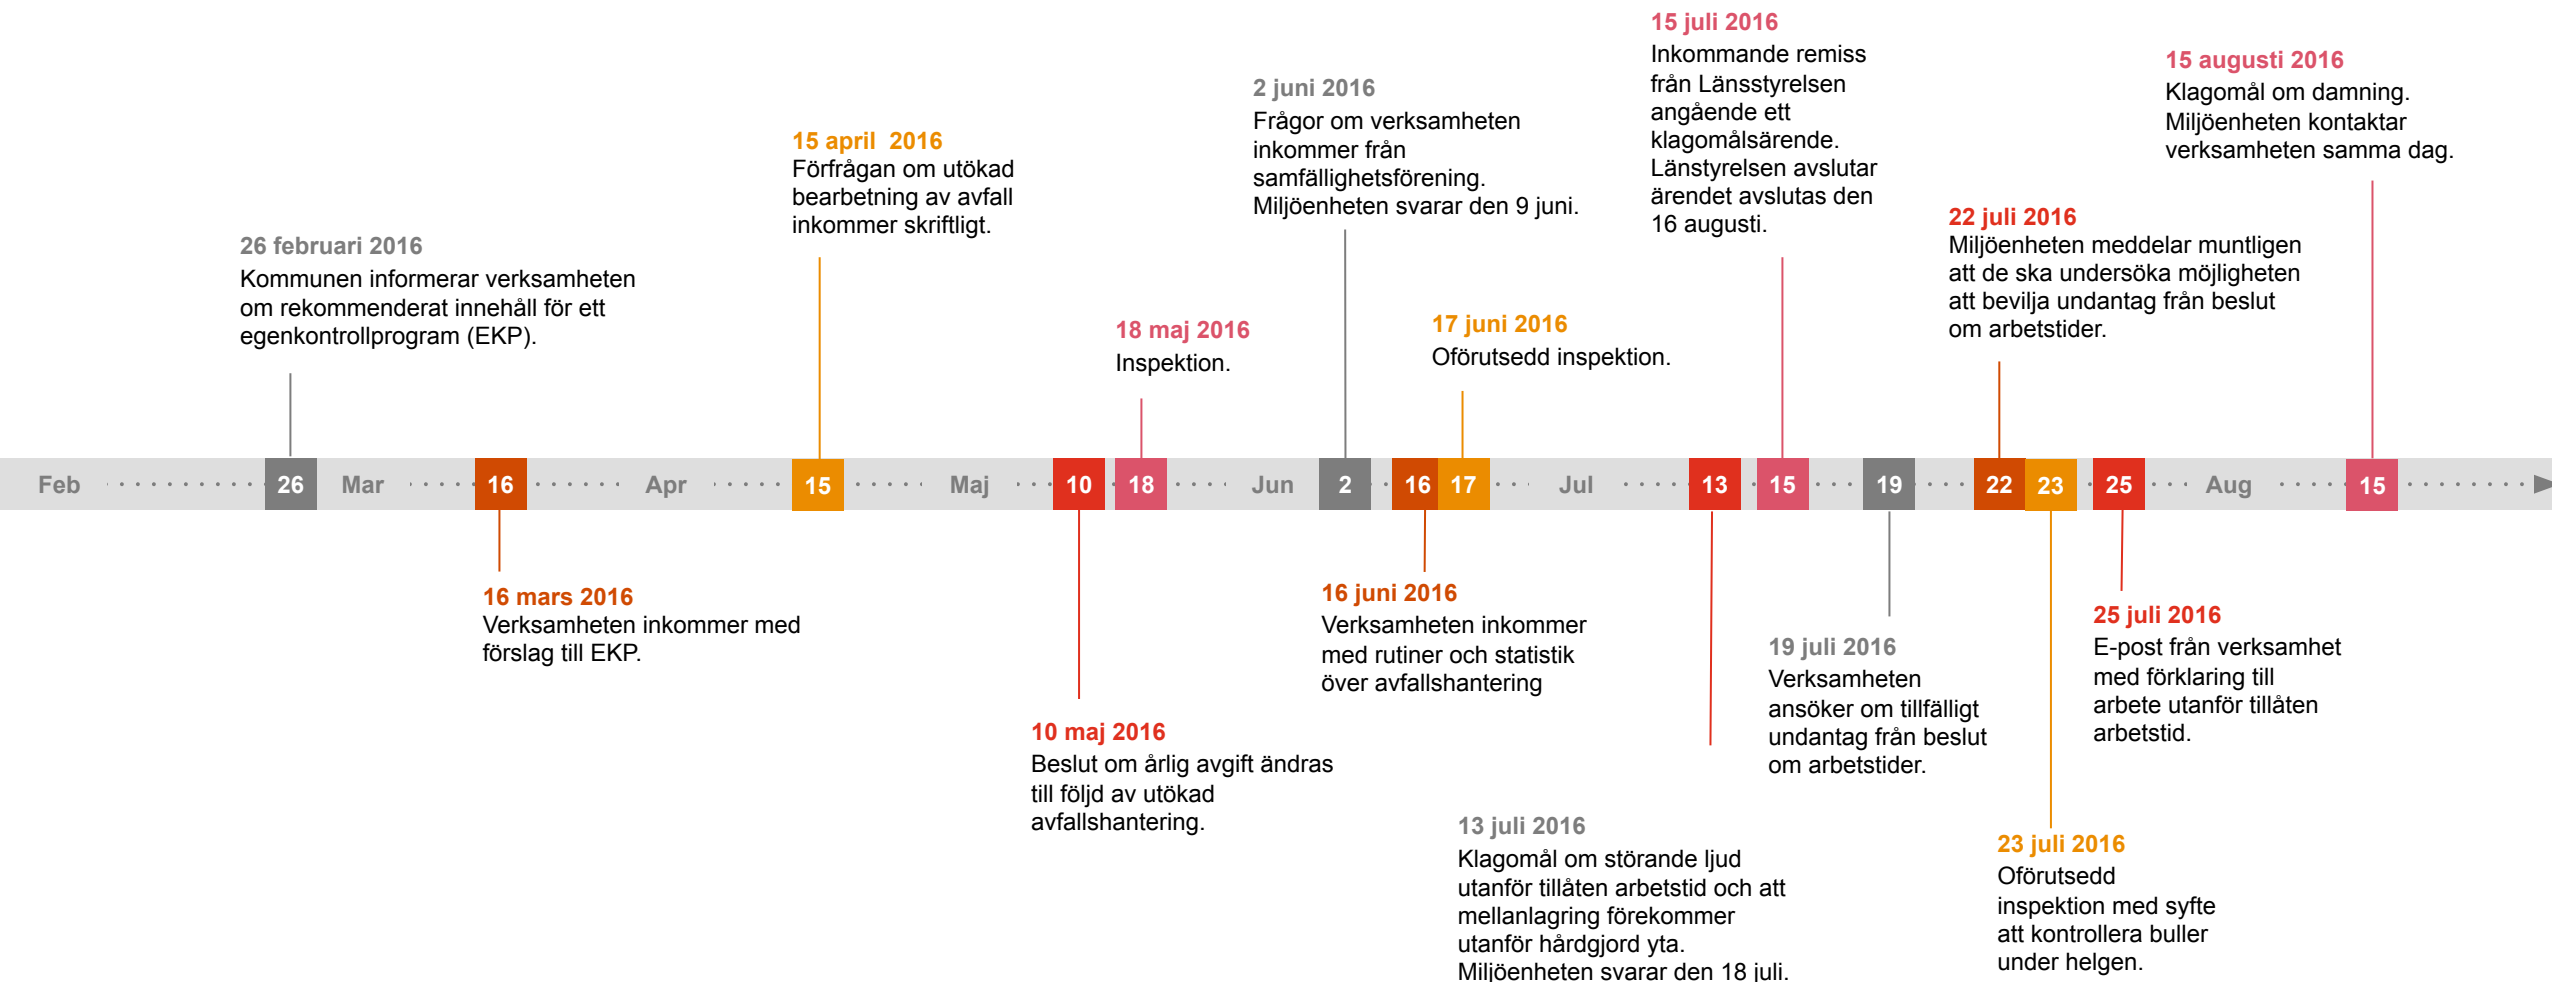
15 juli 2016
Inkommande remiss från Länsstyrelsen angående ett klagomålsärende. Länstyrelsen avslutar ärendet avslutas den 16 augusti.

15 augusti 2016
Klagomål om damning. Miljöenheten kontaktar verksamheten samma dag.

2 juni 2016
Frågor om verksamheten inkommer från samfällighetsförening. Miljöenheten svarar den 9 juni.

15 april 2016
Förfrågan om utökad bearbetning av avfall inkommer skriftligt.

26 februari 2016
Kommunen informerar verksamheten om rekommenderat innehåll för ett egenkontrollprogram (EKP).

22 juli 2016
Miljöenheten meddelar muntligen att de ska undersöka möjligheten att bevilja undantag från beslut om arbetstider.

18 maj 2016
Inspektion.

17 juni 2016
Oförutsedd inspektion.

Feb 26 Mar 16 Apr 15 Maj 10 18 Jun 2 16 17 Jul 13 15 19 22 23 25 Aug 15

16 mars 2016
Verksamheten inkommer med förslag till EKP.

16 juni 2016
Verksamheten inkommer med rutiner och statistik över avfallshantering

25 juli 2016
E-post från verksamhet med förklaring till arbete utanför tillåten arbetstid.

19 juli 2016
Verksamheten ansöker om tillfälligt undantag från beslut om arbetstider.

10 maj 2016
Beslut om årlig avgift ändras till följd av utökad avfallshantering.

13 juli 2016
Klagomål om störande ljud utanför tillåten arbetstid och att mellanlagring förekommer utanför hårdgjord yta. Miljöenheten svarar den 18 juli.

23 juli 2016
Oförutsedd inspektion med syfte att kontrollera buller under helgen.